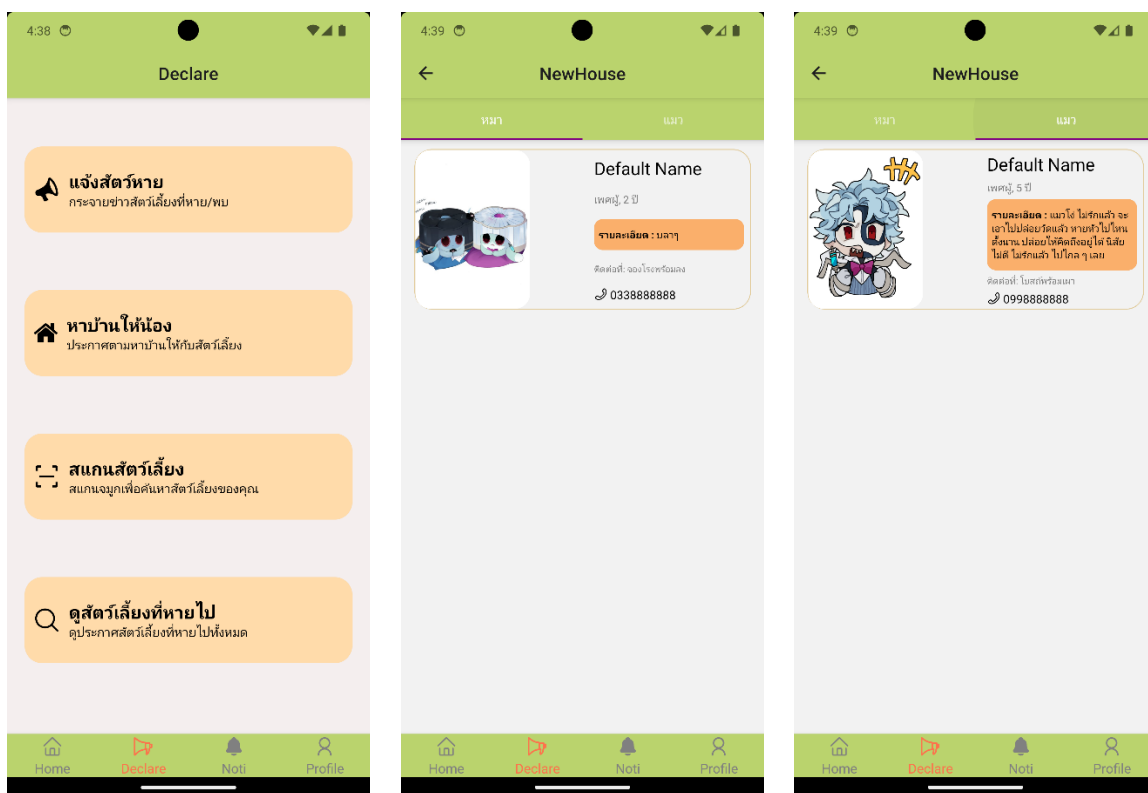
4:38

Declare

แจ้งสัตว์หาย
กระจายข่าวสัตว์เลี้ยงที่หาย/พบ

หาบ้านให้น้อง
ประกาศตามหาบ้านให้กับสัตว์เลี้ยง

สแกนสัตว์เลี้ยง
สแกนจมูกเพื่อค้นหาสัตว์เลี้ยงของคุณ

ดูสัตว์เลี้ยงที่หายไป
ดูประกาศสัตว์เลี้ยงที่หายไปทั้งหมด

Home Declare Noti Profile

4:39

NewHouse

หมา แมว

Default Name
เพศผู้, 2 ปี
รายละเอียด : บลาๆ
ติดต่อที่: จองโรจหร้อมลง
0338888888

Home Declare Noti Profile

4:39

NewHouse

หมา แมว

Default Name
เพศผู้, 5 ปี
รายละเอียด : แมวโง่ ไม่รักแล้ว จะเอาไปปล่อยวัดแล้ว หายหัวไปไหนตั้งนาน ปล่อยให้คิดถึงอยู่ได้ นิสัยไม่ดี ไม่รักแล้ว ไปไกล ๆ เลย
ติดต่อที่: โบสถ์พร้อมแมว
0998888888

Home Declare Noti Profile